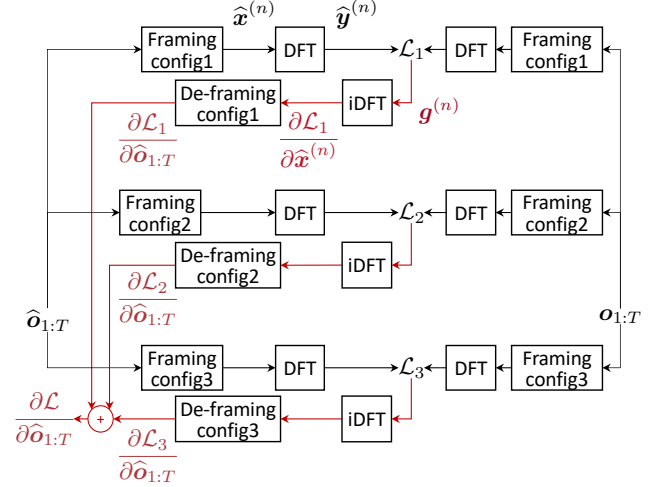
Framing config1

$\widehat{\boldsymbol{x}}^{(n)}$

DFT

$\widehat{\boldsymbol{y}}^{(n)}$

$\mathcal{L}_1$

DFT

Framing config1

De-framing config1

iDFT

$\boldsymbol{g}^{(n)}$

$\frac{\partial \mathcal{L}_1}{\partial \widehat{\boldsymbol{o}}_{1:T}}$

$\frac{\partial \mathcal{L}_1}{\partial \widehat{\boldsymbol{x}}^{(n)}}$

Framing config2

DFT

$\mathcal{L}_2$

DFT

Framing config2

De-framing config2

iDFT

$\frac{\partial \mathcal{L}_2}{\partial \widehat{\boldsymbol{o}}_{1:T}}$

$\widehat{\boldsymbol{o}}_{1:T}$

$\boldsymbol{o}_{1:T}$

Framing config3

DFT

$\mathcal{L}_3$

DFT

Framing config3

$\frac{\partial \mathcal{L}}{\partial \widehat{\boldsymbol{o}}_{1:T}}$

+

De-framing config3

iDFT

$\frac{\partial \mathcal{L}_3}{\partial \widehat{\boldsymbol{o}}_{1:T}}$